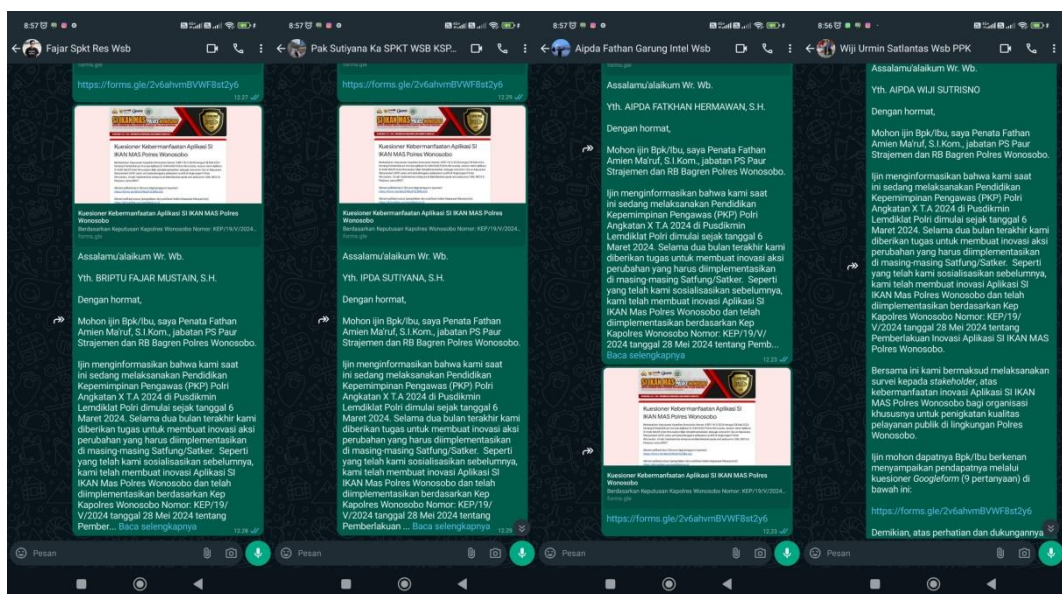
8:57
Fajar Spkt Res Wsb

https://forms.gle/2v6ahvmBVWF8st2y6
12.27

Kuesioner Kebermanfaatan Aplikasi SI IKAN MAS Polres Wonosobo

Kuesioner Kebermanfaatan Aplikasi SI IKAN MAS Polres Wonosobo
Berdasarkan Keputusan Kapolres Wonosobo Nomor: KEP/19/V/2024...
forms.gle

Assalamu'alaikum Wr. Wb.

Yth. BRIPTU FAJAR MUSTAIN, S.H.

Dengan hormat,

Mohon ijin Bpk/Ibu, saya Penata Fathan Amien Ma'ruf, S.I.Kom., jabatan PS Paur Strajemen dan RB Bagren Polres Wonosobo.

Ijin menginformasikan bahwa kami saat ini sedang melaksanakan Pendidikan Kepemimpinan Pengawas (PKP) Polri Angkatan X T.A 2024 di Pusdikmin Lemdiklat Polri dimulai sejak tanggal 6 Maret 2024. Selama dua bulan terakhir kami diberikan tugas untuk membuat inovasi aksi perubahan yang harus diimplementasikan di masing-masing Satfung/Satker. Seperti yang telah kami sosialisasikan sebelumnya, kami telah membuat inovasi Aplikasi SI IKAN Mas Polres Wonosobo dan telah diimplementasikan berdasarkan Kep Kapolres Wonosobo Nomor: KEP/19/V/2024 tanggal 28 Mei 2024 tentang Pember... Baca selengkapnya
12.28

Pesan

8:57
Pak Sutiyana Ka SPKT WSB KSP...

https://forms.gle/2v6ahvmBVWF8st2y6
12.29

Kuesioner Kebermanfaatan Aplikasi SI IKAN MAS Polres Wonosobo

Kuesioner Kebermanfaatan Aplikasi SI IKAN MAS Polres Wonosobo
Berdasarkan Keputusan Kapolres Wonosobo Nomor: KEP/19/V/2024...
forms.gle

Assalamu'alaikum Wr. Wb.

Yth. IPDA SUTIYANA, S.H.

Dengan hormat,

Mohon ijin Bpk/Ibu, saya Penata Fathan Amien Ma'ruf, S.I.Kom., jabatan PS Paur Strajemen dan RB Bagren Polres Wonosobo.

Ijin menginformasikan bahwa kami saat ini sedang melaksanakan Pendidikan Kepemimpinan Pengawas (PKP) Polri Angkatan X T.A 2024 di Pusdikmin Lemdiklat Polri dimulai sejak tanggal 6 Maret 2024. Selama dua bulan terakhir kami diberikan tugas untuk membuat inovasi aksi perubahan yang harus diimplementasikan di masing-masing Satfung/Satker. Seperti yang telah kami sosialisasikan sebelumnya, kami telah membuat inovasi Aplikasi SI IKAN Mas Polres Wonosobo dan telah diimplementasikan berdasarkan Kep Kapolres Wonosobo Nomor: KEP/19/V/2024 tanggal 28 Mei 2024 tentang Pemberlakuan ... Baca selengkapnya
12.29

Pesan

8:57
Aipda Fathan Garung Intel Wsb

Assalamu'alaikum Wr. Wb.

Yth. AIPDA FATKHAN HERMAWAN, S.H.

Dengan hormat,

Mohon ijin Bpk/Ibu, saya Penata Fathan Amien Ma'ruf, S.I.Kom., jabatan PS Paur Strajemen dan RB Bagren Polres Wonosobo.

Ijin menginformasikan bahwa kami saat ini sedang melaksanakan Pendidikan Kepemimpinan Pengawas (PKP) Polri Angkatan X T.A 2024 di Pusdikmin Lemdiklat Polri dimulai sejak tanggal 6 Maret 2024. Selama dua bulan terakhir kami diberikan tugas untuk membuat inovasi aksi perubahan yang harus diimplementasikan di masing-masing Satfung/Satker. Seperti yang telah kami sosialisasikan sebelumnya, kami telah membuat inovasi Aplikasi SI IKAN Mas Polres Wonosobo dan telah diimplementasikan berdasarkan Kep Kapolres Wonosobo Nomor: KEP/19/V/2024 tanggal 28 Mei 2024 tentang Pemb... Baca selengkapnya
12.23

Kuesioner Kebermanfaatan Aplikasi SI IKAN MAS Polres Wonosobo

Kuesioner Kebermanfaatan Aplikasi SI IKAN MAS Polres Wonosobo
Berdasarkan Keputusan Kapolres Wonosobo Nomor: KEP/19/V/2024...
forms.gle

https://forms.gle/2v6ahvmBVWF8st2y6

Pesan

8:56
Wiji Urmin Satlantas Wsb PPK

Assalamu'alaikum Wr. Wb.

Yth. AIPDA WIJI SUTRISNO

Dengan hormat,

Mohon ijin Bpk/Ibu, saya Penata Fathan Amien Ma'ruf, S.I.Kom., jabatan PS Paur Strajemen dan RB Bagren Polres Wonosobo.

Ijin menginformasikan bahwa kami saat ini sedang melaksanakan Pendidikan Kepemimpinan Pengawas (PKP) Polri Angkatan X T.A 2024 di Pusdikmin Lemdiklat Polri dimulai sejak tanggal 6 Maret 2024. Selama dua bulan terakhir kami diberikan tugas untuk membuat inovasi aksi perubahan yang harus diimplementasikan di masing-masing Satfung/Satker. Seperti yang telah kami sosialisasikan sebelumnya, kami telah membuat inovasi Aplikasi SI IKAN Mas Polres Wonosobo dan telah diimplementasikan berdasarkan Kep Kapolres Wonosobo Nomor: KEP/19/V/2024 tanggal 28 Mei 2024 tentang Pemberlakuan Inovasi Aplikasi SI IKAN MAS Polres Wonosobo.

Bersama ini kami bermaksud melaksanakan survei kepada stakeholder, atas kebermanfaatan inovasi Aplikasi SI IKAN MAS Polres Wonosobo bagi organisasi khususnya untuk peningkatan kualitas pelayanan publik di lingkungan Polres Wonosobo.

Ijin mohon dapatnya Bpk/Ibu berkenan menyampaikan pendapatnya melalui kuesioner Googleform (9 pertanyaan) di bawah ini:

https://forms.gle/2v6ahvmBVWF8st2y6

Demikian, atas perhatian dan dukungannya

Pesan